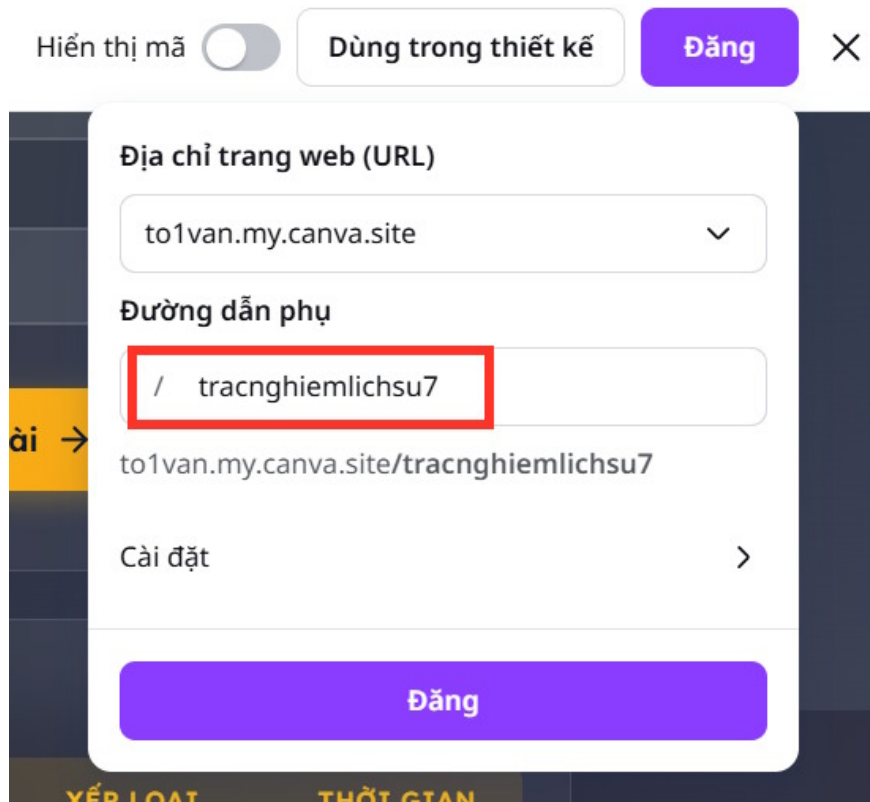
Hiển thị mã

Dùng trong thiết kế

Đăng

Địa chỉ trang web (URL)

to1van.my.canva.site

Đường dẫn phụ

/ tracnghiemlichsu7

to1van.my.canva.site/tracnghiemlichsu7

Cài đặt

Đăng

ài →

XẾP LOẠI THỜI GIAN